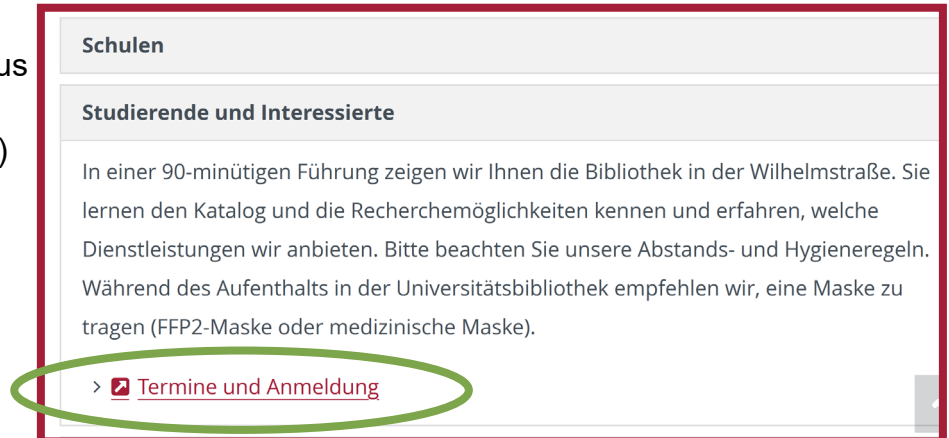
us

)

Schulen

Studierende und Interessierte

In einer 90-minütigen Führung zeigen wir Ihnen die Bibliothek in der Wilhelmstraße. Sie lernen den Katalog und die Recherchemöglichkeiten kennen und erfahren, welche Dienstleistungen wir anbieten. Bitte beachten Sie unsere Abstands- und Hygieneregeln. Während des Aufenthalts in der Universitätsbibliothek empfehlen wir, eine Maske zu tragen (FFP2-Maske oder medizinische Maske).

> Termine und Anmeldung